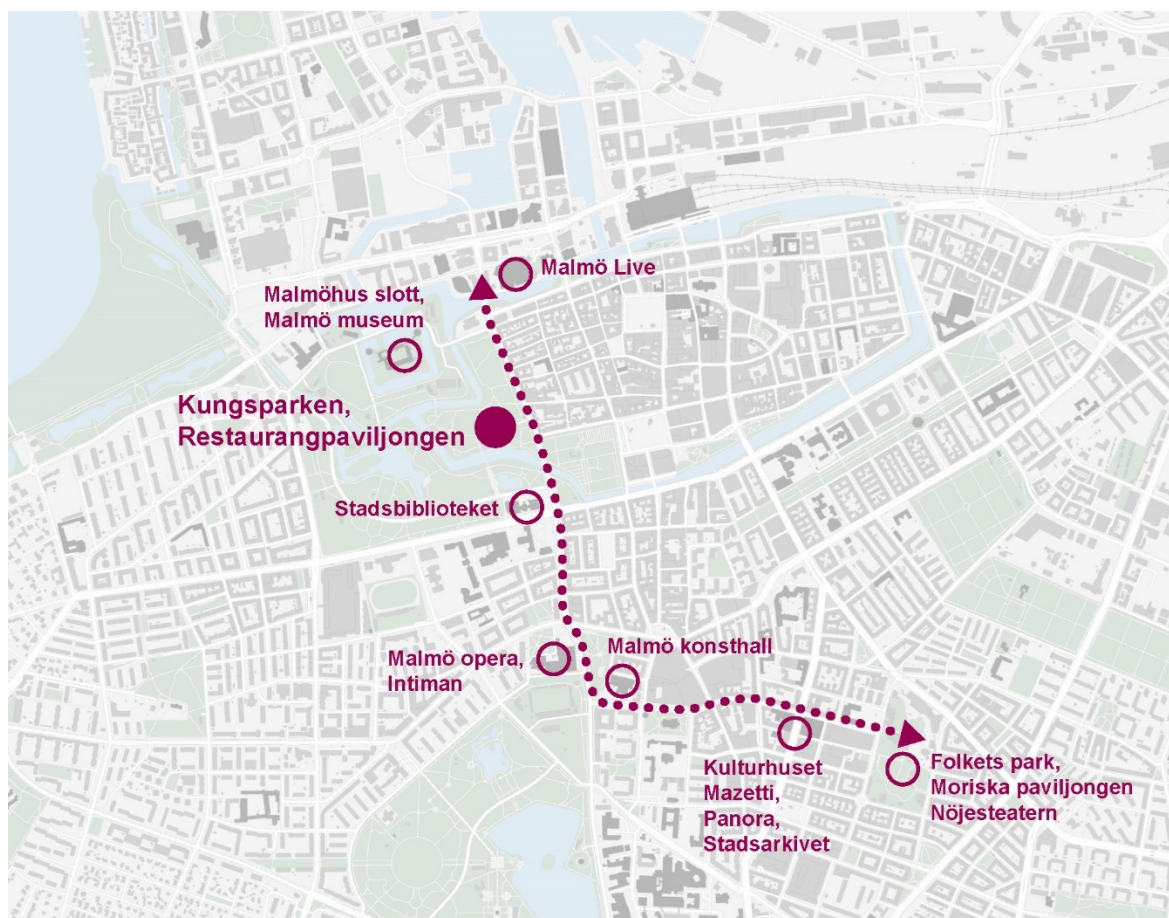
Malmö Live

Malmöhus slott, Malmö museum

Kungsparken, Restaurangpaviljongen

Stadsbiblioteket

Malmö opera, Intiman

Malmö konsthall

Kulturhuset Mazetti, Panora, Stadsarkivet

Folkets park, Moriska paviljongen Nöjesteatern